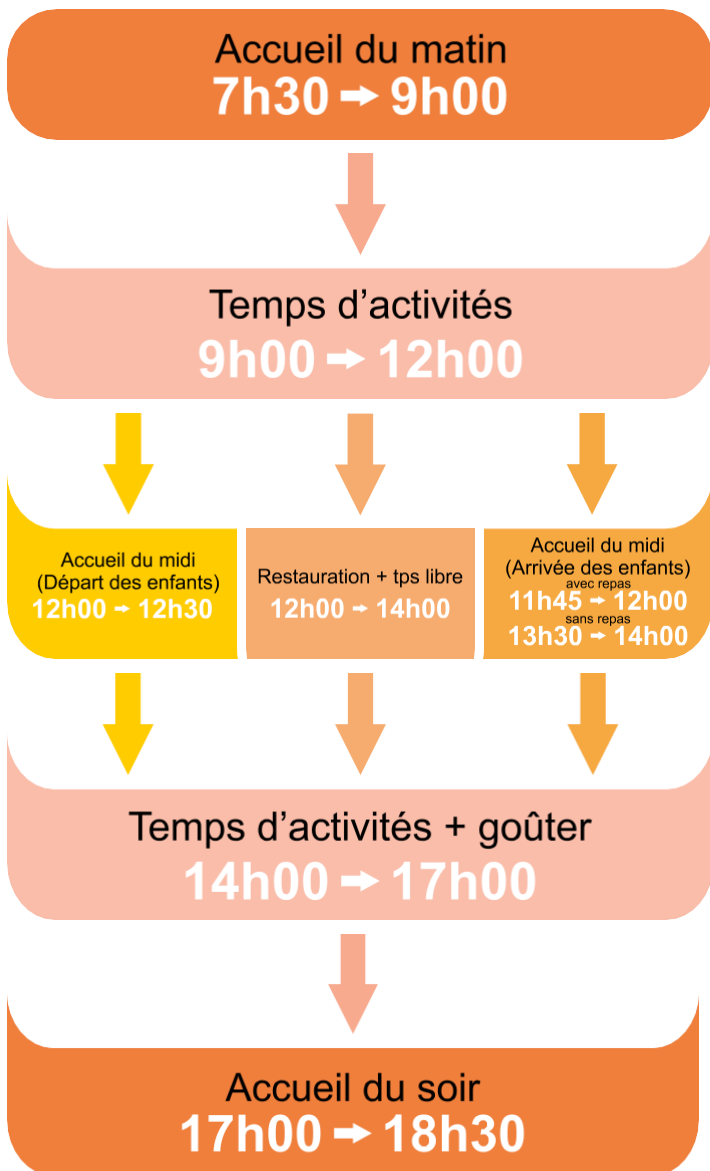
Accueil du matin
7h30 ➜ 9h00

Temps d'activités
9h00 ➜ 12h00

Accueil du midi
(Départ des enfants)
12h00 ➜ 12h30

Restauration + tps libre
12h00 ➜ 14h00

Accueil du midi
(Arrivée des enfants)
avec repas
11h45 ➜ 12h00
sans repas
13h30 ➜ 14h00

Temps d'activités + goûter
14h00 ➜ 17h00

Accueil du soir
17h00 ➜ 18h30